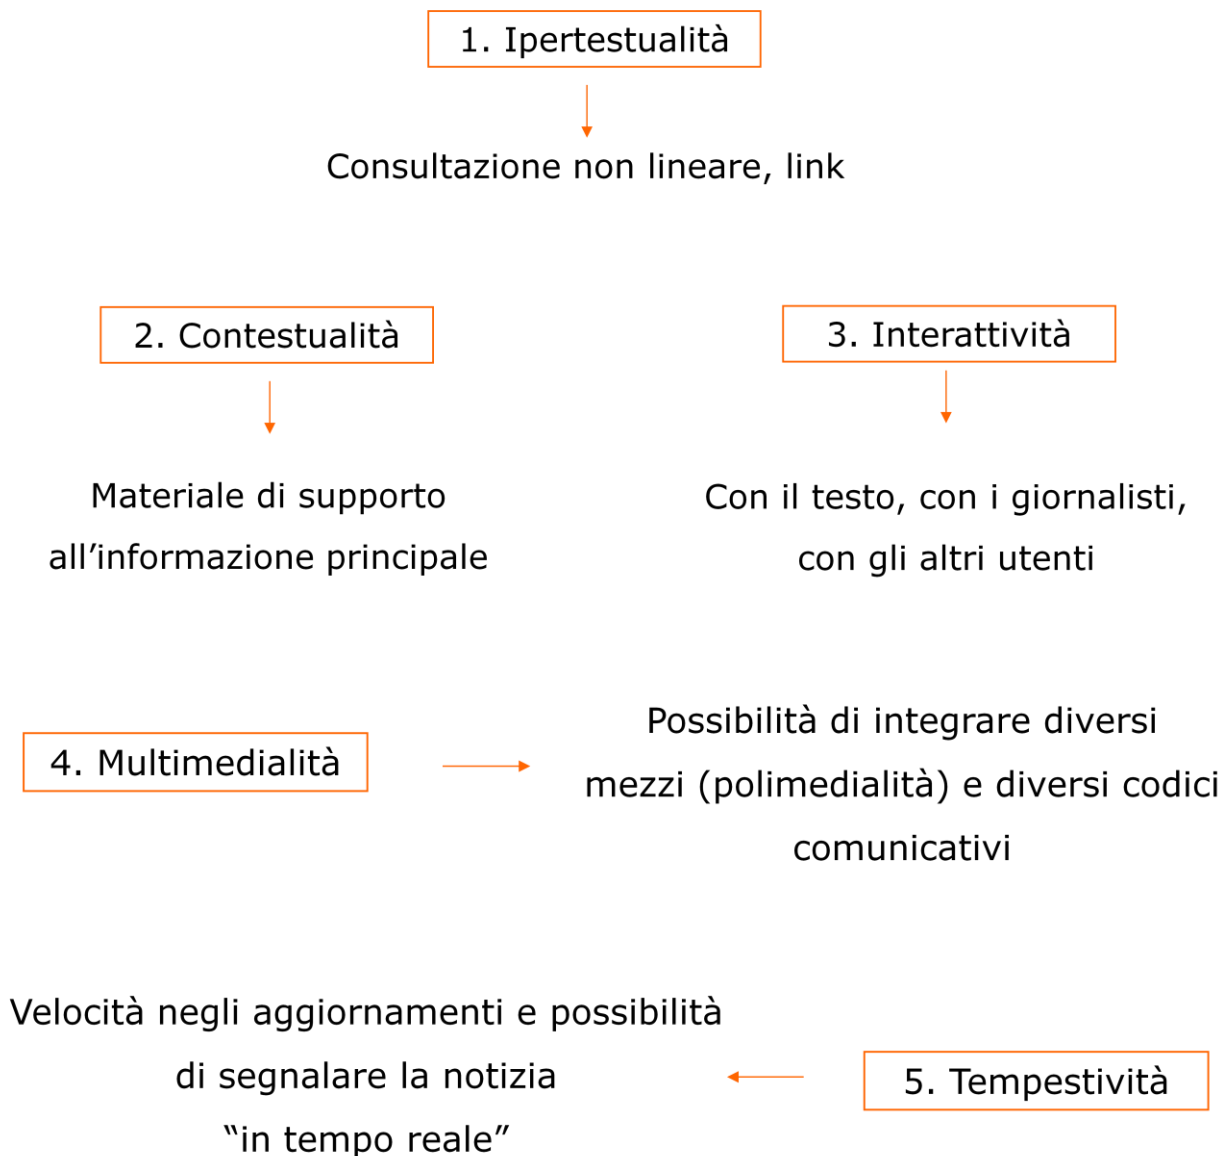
1. Ipertestualità

Consultazione non lineare, link

2. Contestualità

Materiale di supporto all’informazione principale

3. Interattività

Con il testo, con i giornalisti, con gli altri utenti

4. Multimedialità

Possibilità di integrare diversi mezzi (polimedialità) e diversi codici comunicativi

Velocità negli aggiornamenti e possibilità di segnalare la notizia “in tempo reale”

5. Tempestività